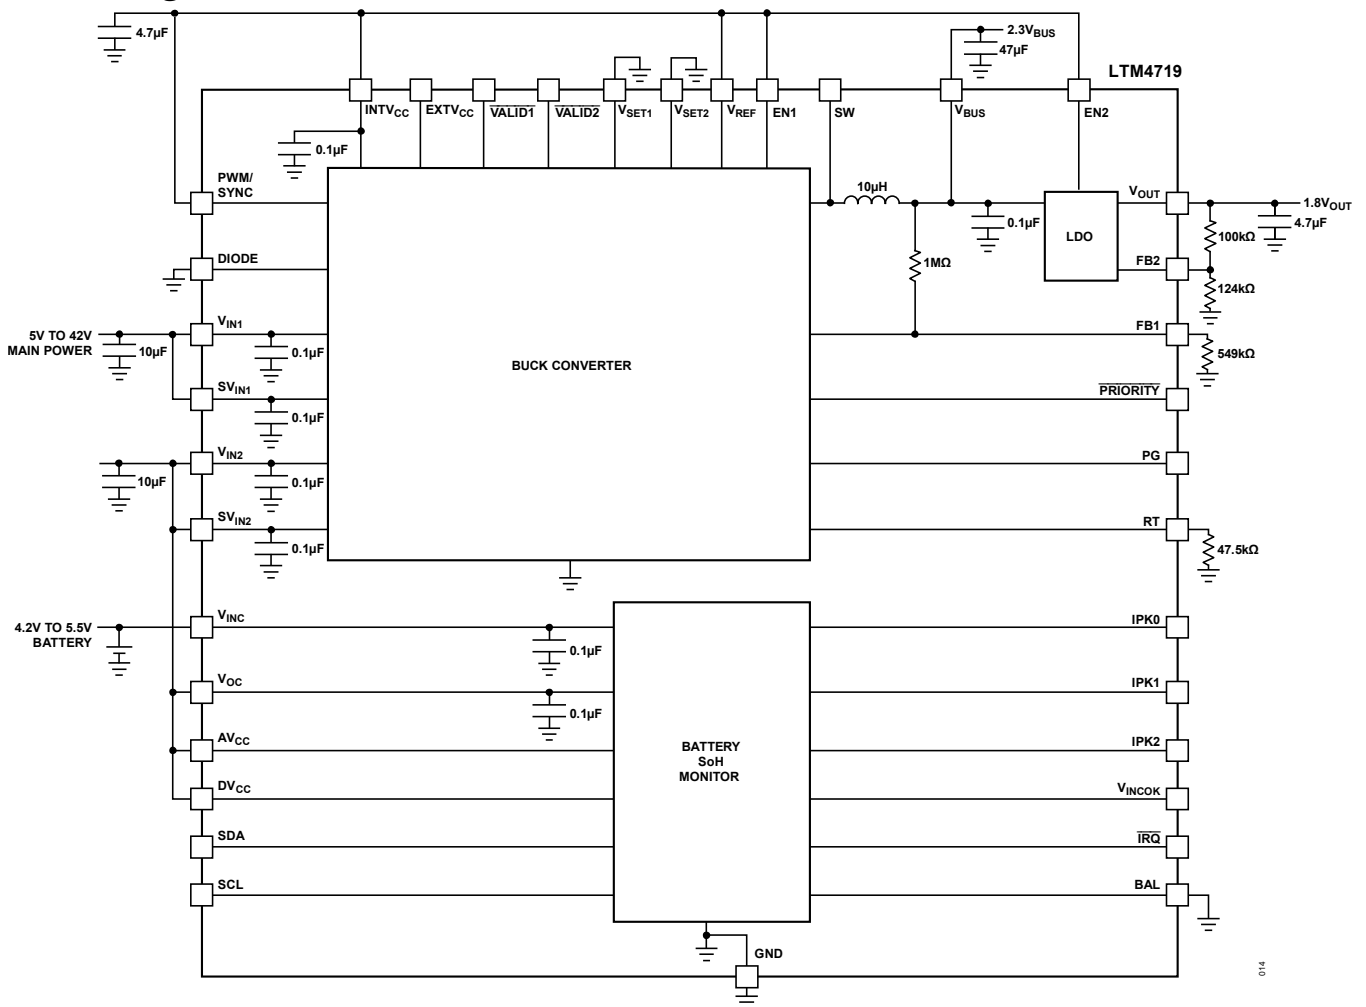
4.7µF

2.3V$_{BUS}$
47µF

LTM4719

INTV$_{CC}$ EXTV$_{CC}$ $\overline{VALID1}$ $\overline{VALID2}$ V$_{SET1}$ V$_{SET2}$ V$_{REF}$ EN1 SW V$_{BUS}$ EN2

0.1µF

PWM/ SYNC

10µH

V$_{OUT}$

1.8V$_{OUT}$

0.1µF

LDO

100kΩ

4.7µF

DIODE

1MΩ

FB2

124kΩ

5V TO 42V MAIN POWER

10µF

V$_{IN1}$

0.1µF

FB1

549kΩ

SV$_{IN1}$

BUCK CONVERTER

0.1µF

$\overline{PRIORITY}$

V$_{IN2}$

10µF

0.1µF

PG

SV$_{IN2}$

RT

0.1µF

47.5kΩ

4.2V TO 5.5V BATTERY

V$_{INC}$

0.1µF

IPK0

V$_{OC}$

IPK1

0.1µF

AV$_{CC}$

BATTERY SoH MONITOR

IPK2

DV$_{CC}$

V$_{INCOK}$

SDA

$\overline{IRQ}$

SCL

BAL

GND

014